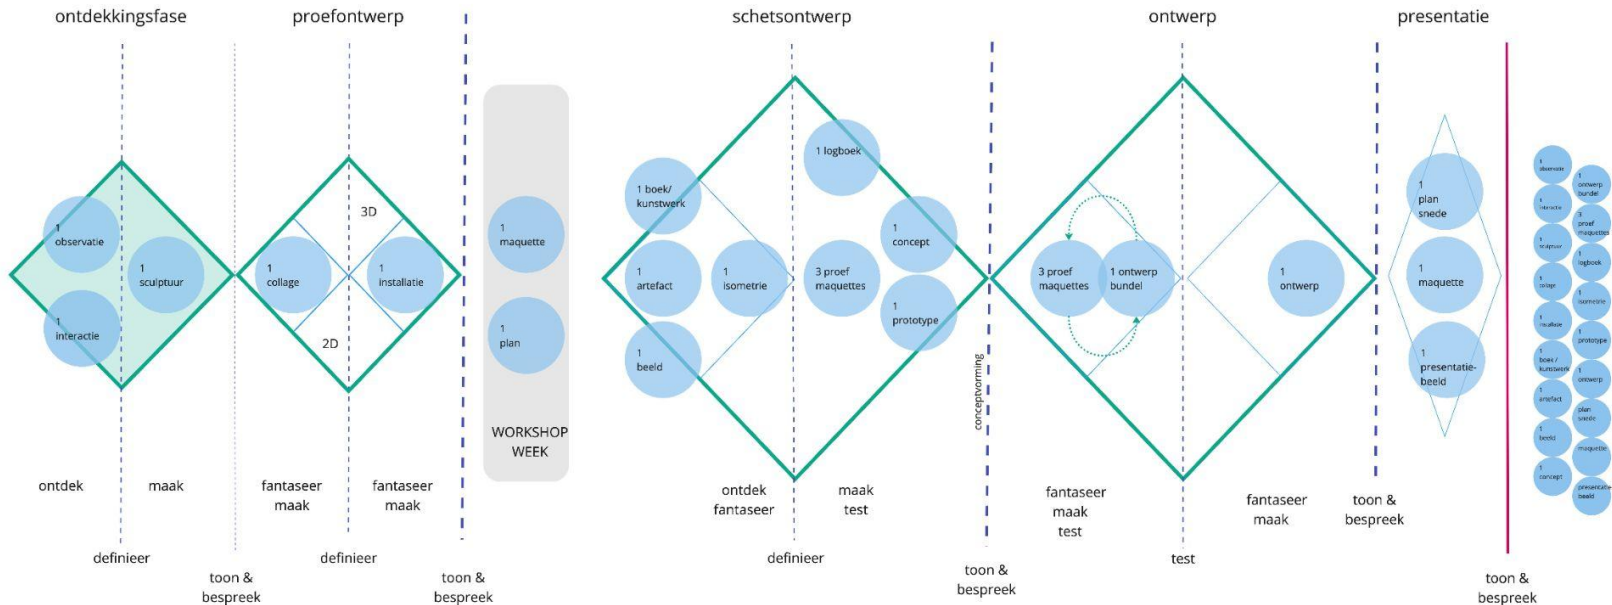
ontdekkingsfase

proefontwerp

schetsontwerp

ontwerp

presentatie

1 observatie

1 sculptuur

1 interactie

3D

1 collage

1 installatie

2D

1 maquette

1 plan

WORKSHOP WEEK

1 boek/ kunstwerk

1 logboek

1 concept

1 artefact

1 isometrie

3 proef maquettes

1 prototype

1 beeld

3 proef maquettes

1 ontwerp bundel

1 ontwerp

1 plan snede

1 maquette

1 presentatie-beeld

1 observatie

1 ontwerp bundel

1 interactie

3 proef maquettes

1 sculptuur

1 logboek

1 collage

1 isometrie

1 installatie

1 prototype

1 boek / kunstwerk

1 ontwerp

1 artefact

plan snede

1 beeld

maquette

1 concept

presentatie beeld

conceptvorming

ontdek

maak

fantaseer maak

fantaseer maak

ontdek fantaseer

maak test

fantaseer maak test

fantaseer maak

toon & bespreek

definieer

toon & bespreek

definieer

toon & bespreek

definieer

toon & bespreek

test

toon & bespreek